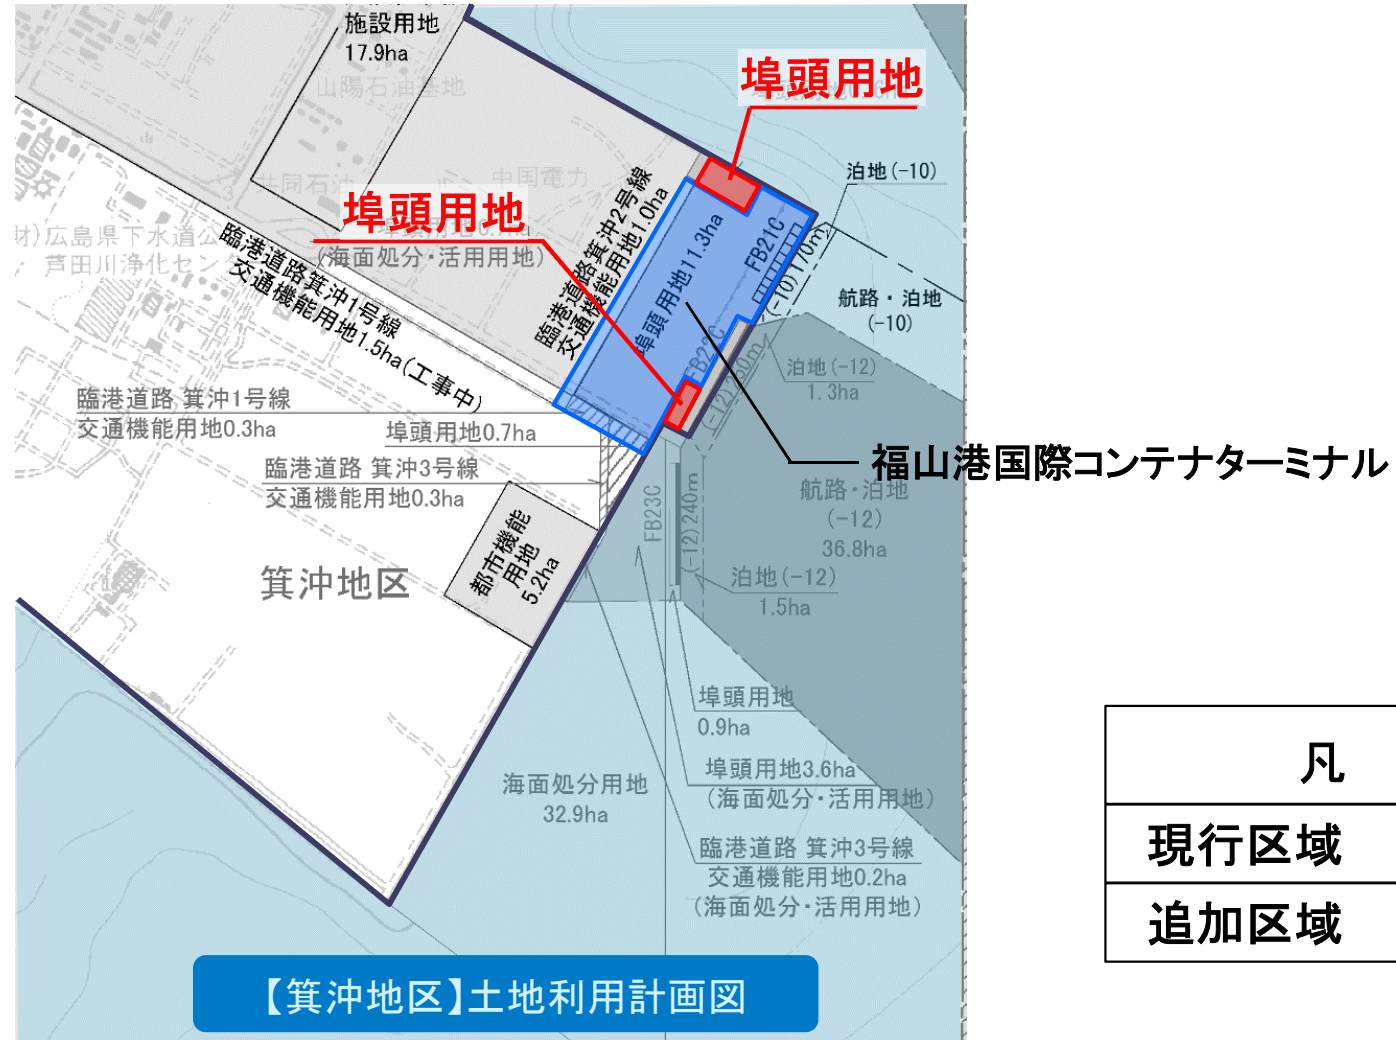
施設用地
17.9ha
山陽石油基地
共同石油
中国電力
埠頭用地
泊地(−10)
埠頭用地
(海面処分・活用用地)
財)広島県下水道公社
芦田川浄化センター
臨港道路箕沖1号線
交通機能用地1.5ha(工事中)
臨港道路箕沖2号線
交通機能用地1.0ha
埠頭用地11.3ha
FB21C
(−10)170m
航路・泊地
(−10)
泊地(−12)
1.3ha
FB22C
(−12)300m
臨港道路 箕沖1号線
交通機能用地0.3ha
埠頭用地0.7ha
福山港国際コンテナターミナル
臨港道路 箕沖3号線
交通機能用地0.3ha
航路・泊地
(−12)
36.8ha
都市機能用地
5.2ha
FB23C
(−12)240m
泊地(−12)
1.5ha
箕沖地区
埠頭用地
0.9ha
海面処分用地
32.9ha
埠頭用地3.6ha
(海面処分・活用用地)
臨港道路 箕沖3号線
交通機能用地0.2ha
(海面処分・活用用地)
【箕沖地区】土地利用計画図

| 凡 |
|---|
| 現行区域 |
| 追加区域 |